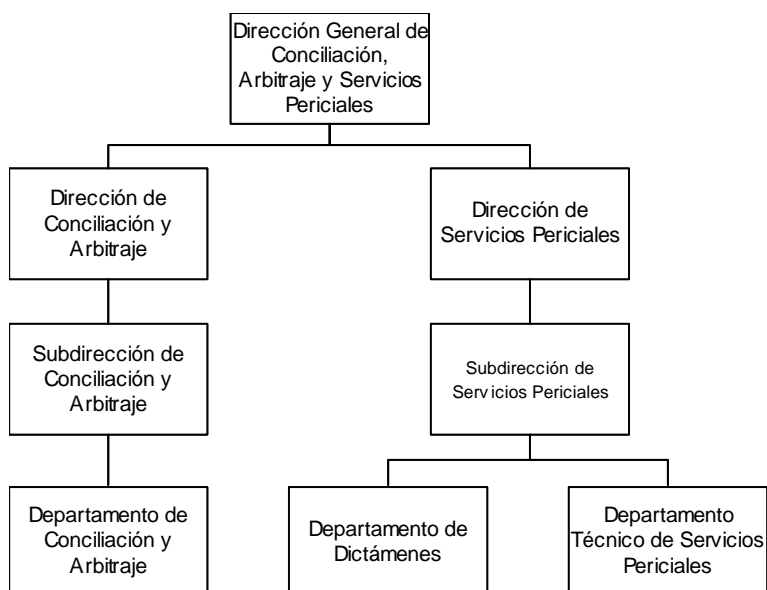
Dirección General de Conciliación, Arbitraje y Servicios Periciales

Dirección de Conciliación y Arbitraje

Dirección de Servicios Periciales

Subdirección de Conciliación y Arbitraje

Subdirección de Servicios Periciales

Departamento de Conciliación y Arbitraje

Departamento de Dictámenes

Departamento Técnico de Servicios Periciales